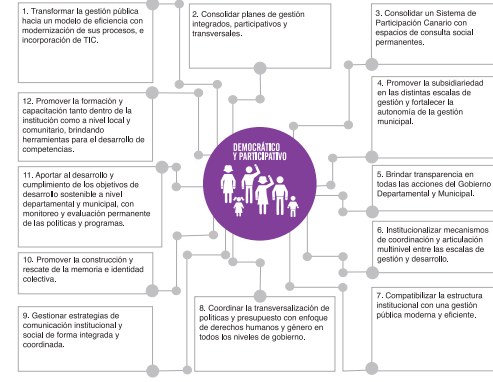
1. Transformar la gestión pública hacia un modelo de eficiencia con modernización de sus procesos, e incorporación de TIC.

2. Consolidar planes de gestión integrados, participativos y transversales.

3. Consolidar un Sistema de Participación Canario con espacios de consulta social permanentes.

12. Promover la formación y capacitación tanto dentro de la institución como a nivel local y comunitario, brindando herramientas para el desarrollo de competencias.

4. Promover la subsidiariedad en las distintas escalas de gestión y fortalecer la autonomía de la gestión municipal.

DEMOCRÁTICO Y PARTICIPATIVO

11. Aportar al desarrollo y cumplimiento de los objetivos de desarrollo sostenible a nivel departamental y municipal, con monitoreo y evaluación permanente de las políticas y programas.

5. Brindar transparencia en todas las acciones del Gobierno Departamental y Municipal.

6. Institucionalizar mecanismos de coordinación y articulación multinivel entre las escalas de gestión y desarrollo.

10. Promover la construcción y rescate de la memoria e identidad colectiva.

7. Compatibilizar la estructura institucional con una gestión pública moderna y eficiente.

9. Gestionar estrategias de comunicación institucional y social de forma integrada y coordinada.

8. Coordinar la transversalización de políticas y presupuesto con enfoque de derechos humanos y género en todos los niveles de gobierno.